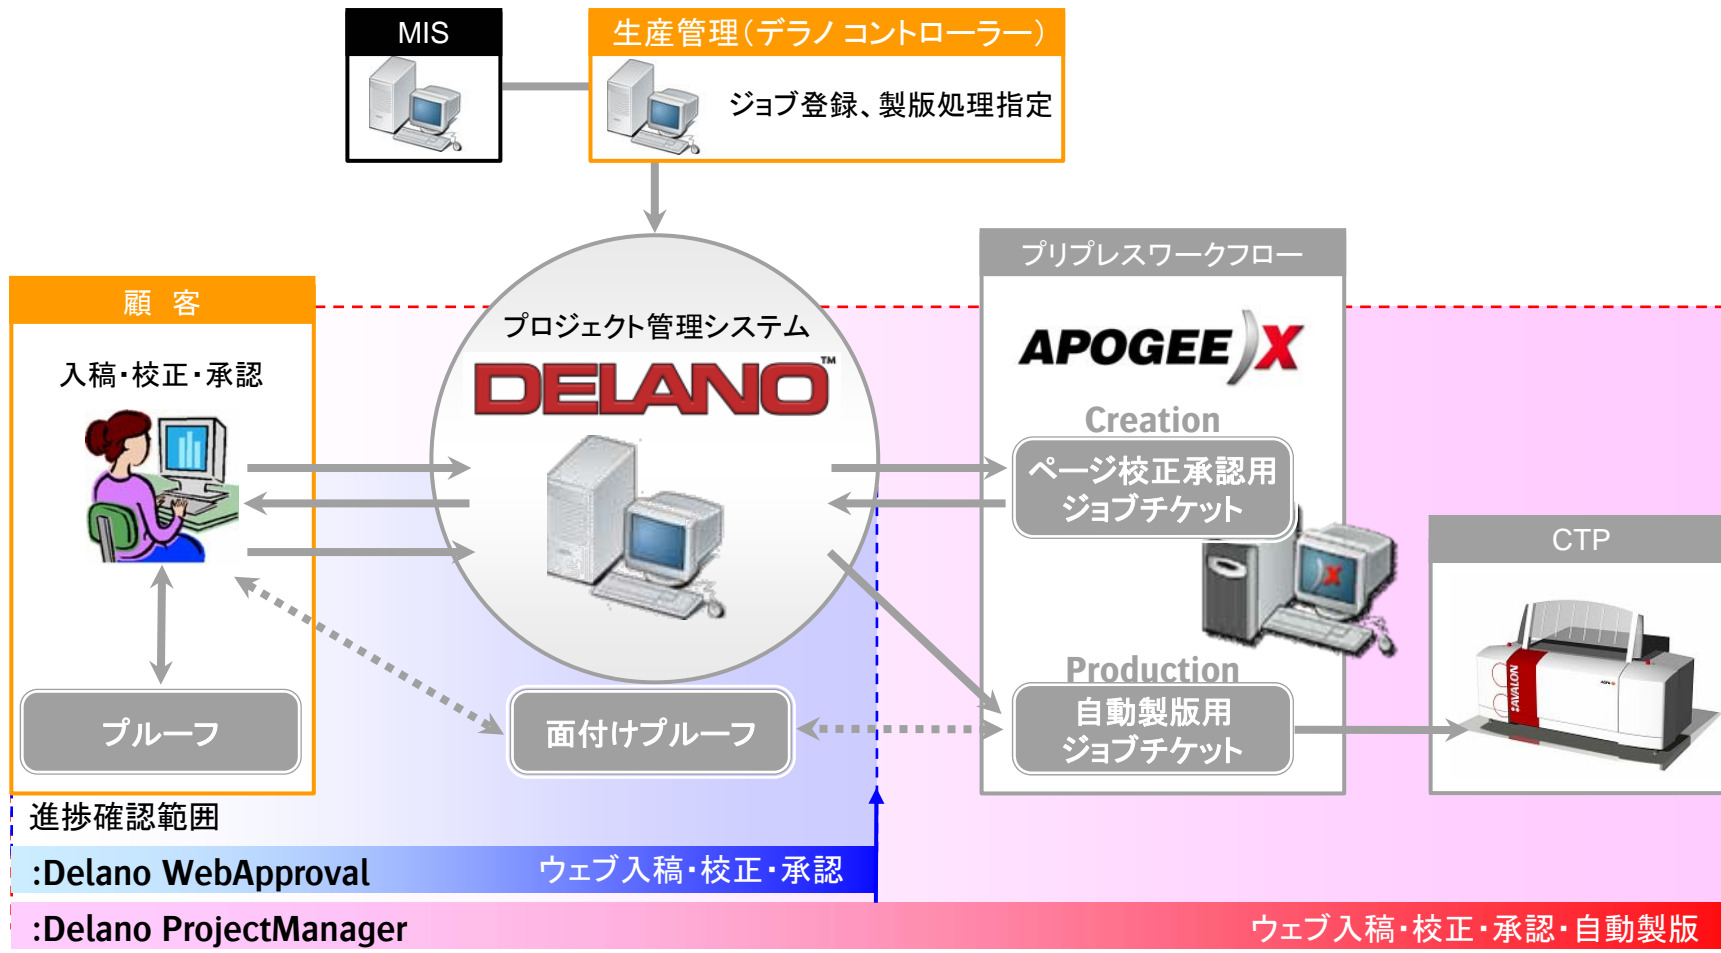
MIS

生産管理（デラノ コントローラー）

ジョブ登録、製版処理指定

顧客

入稿・校正・承認

プルーフ

プロジェクト管理システム

DELANO™

面付けプルーフ

プリプレスワークフロー

APOGEE X

Creation

ページ校正承認用ジョブチケット

Production

自動製版用ジョブチケット

CTP

AVALON

進捗確認範囲

:Delano WebApproval

ウェブ入稿・校正・承認

:Delano ProjectManager

ウェブ入稿・校正・承認・自動製版